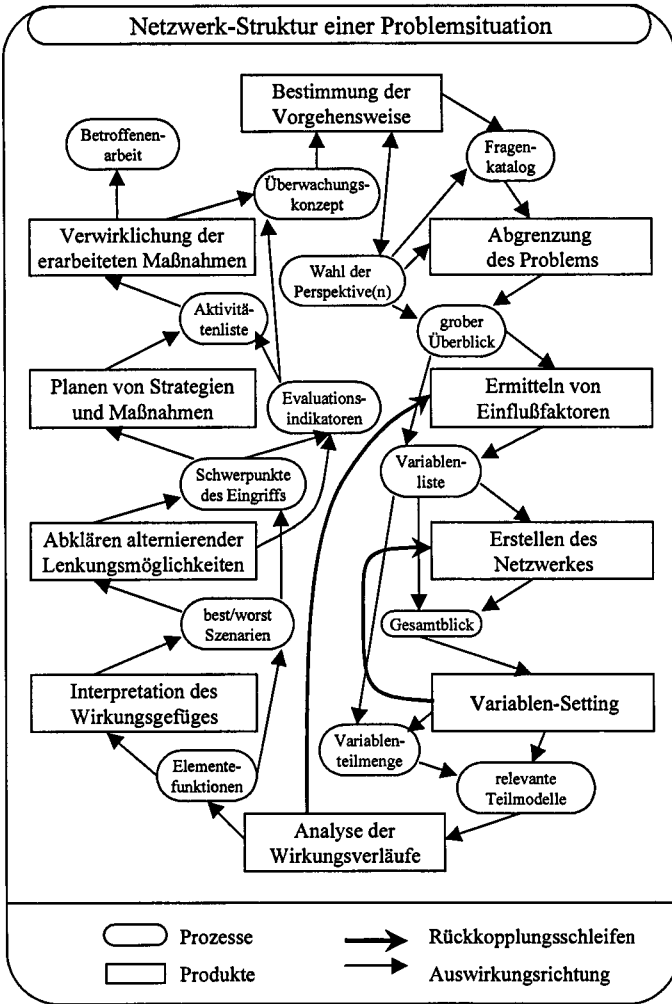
Netzwerk-Struktur einer Problemsituation

Bestimmung der Vorgehensweise

Betroffenenarbeit

Fragenkatalog

Überwachungskonzept

Verwirklichung der erarbeiteten Maßnahmen

Abgrenzung des Problems

Wahl der Perspektive(n)

Aktivitätenliste

grober Überblick

Planen von Strategien und Maßnahmen

Evaluationsindikatoren

Ermitteln von Einflußfaktoren

Schwerpunkte des Eingriffs

Variablenliste

Abklären alternierender Lenkungsmöglichkeiten

Erstellen des Netzwerkes

best/worst Szenarien

Gesamtblick

Interpretation des Wirkungsgefüges

Variablen-Setting

Variablenteilmenge

Elementefunktionen

relevante Teilmodelle

Analyse der Wirkungsverläufe

Prozesse

Produkte

Rückkopplungsschleifen

Auswirkungsrichtung